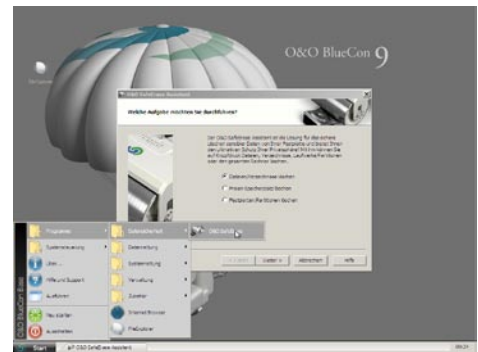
O&O BlueCon 9

O&O SafeErase Assistent

Welche Aufgabe möchten Sie durchführen?

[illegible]

Dateien/Verzeichnisse löschen

Private Spuren löschen

Festplatten/Partitionen löschen

< Zurück
Weiter >
Abbrechen
Hilfe

Programme
Systemsteuerung
Über...
Hilfe und Support
Ausführen
Neu starten
Ausschalten

Datensicherheit
Datenrettung
Systemrettung
Verwaltung
Zubehör
Internet Browser
FileExplorer

O&O SafeE...

O&O BlueCon Base

Start
O&O SafeErase Assistent